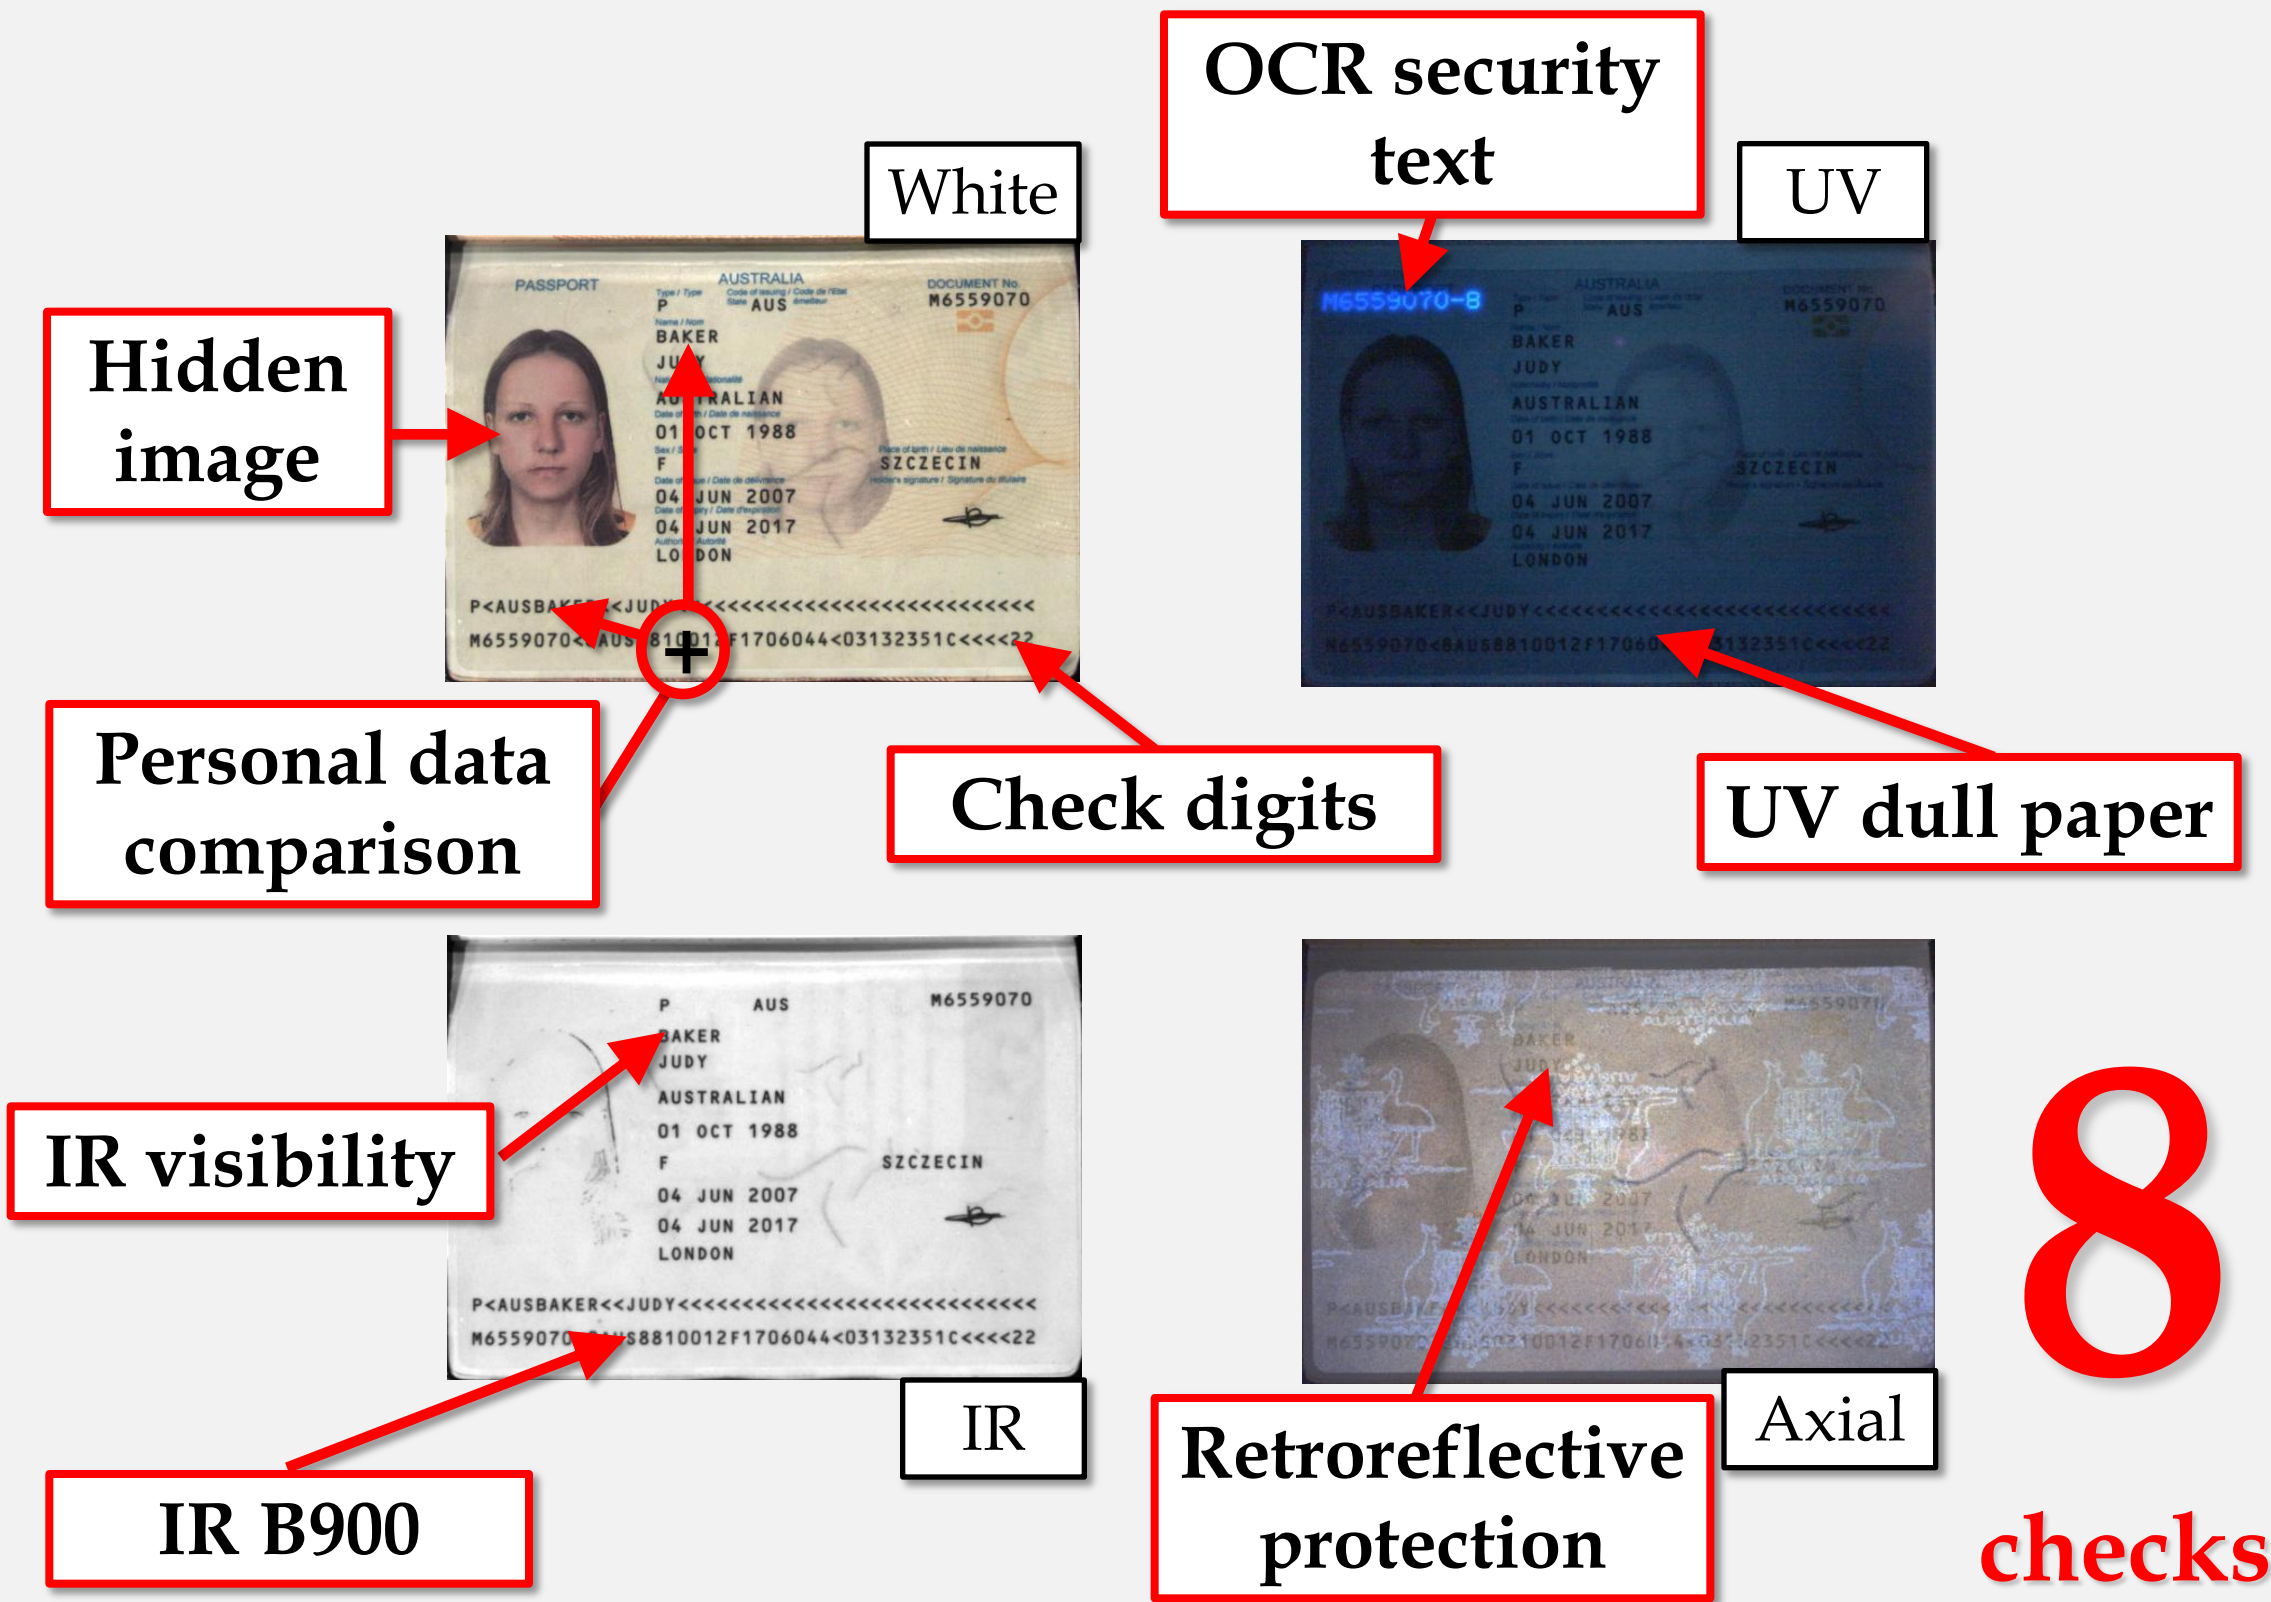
OCR security text

White

UV

Hidden image

PASSPORT
AUSTRALIA
Type / Type
P
Code of issuing State / Code de l'État émetteur
AUS
DOCUMENT No.
M6559070
Name / Nom
BAKER
JUDY
AUSTRALIAN
01 OCT 1988
F
SZCZECIN
04 JUN 2007
04 JUN 2017
LONDON
P<AUSBAKER<<JUDY<<<<<<<<<<<<<<<<<<<<<<<<<<<
M6559070<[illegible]AUS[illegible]81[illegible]012F1706044<03132351C<<<<22

M6559070-8
AUSTRALIA
P
AUS
M6559070
BAKER
JUDY
AUSTRALIAN
01 OCT 1988
F
SZCZECIN
04 JUN 2007
04 JUN 2017
LONDON
P<AUSBAKER<<JUDY<<<<<<<<<<<<<<<<<<<<<<<<<<<
M6559070<8AUS8810012F17060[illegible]132351C<<<<22

Personal data comparison

Check digits

UV dull paper

P AUS M6559070
BAKER
JUDY
AUSTRALIAN
01 OCT 1988
F
SZCZECIN
04 JUN 2007
04 JUN 2017
LONDON
P<AUSBAKER<<JUDY<<<<<<<<<<<<<<<<<<<<<<<<<<<
M6559070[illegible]S8810012F1706044<03132351C<<<<22

IR visibility

AUSTRALIA
M6559070
BAKER
JUDY
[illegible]
04 JUN 2007
04 JUN 2017
LONDON
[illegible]

8

IR

Axial

IR B900

Retroreflective protection

checks